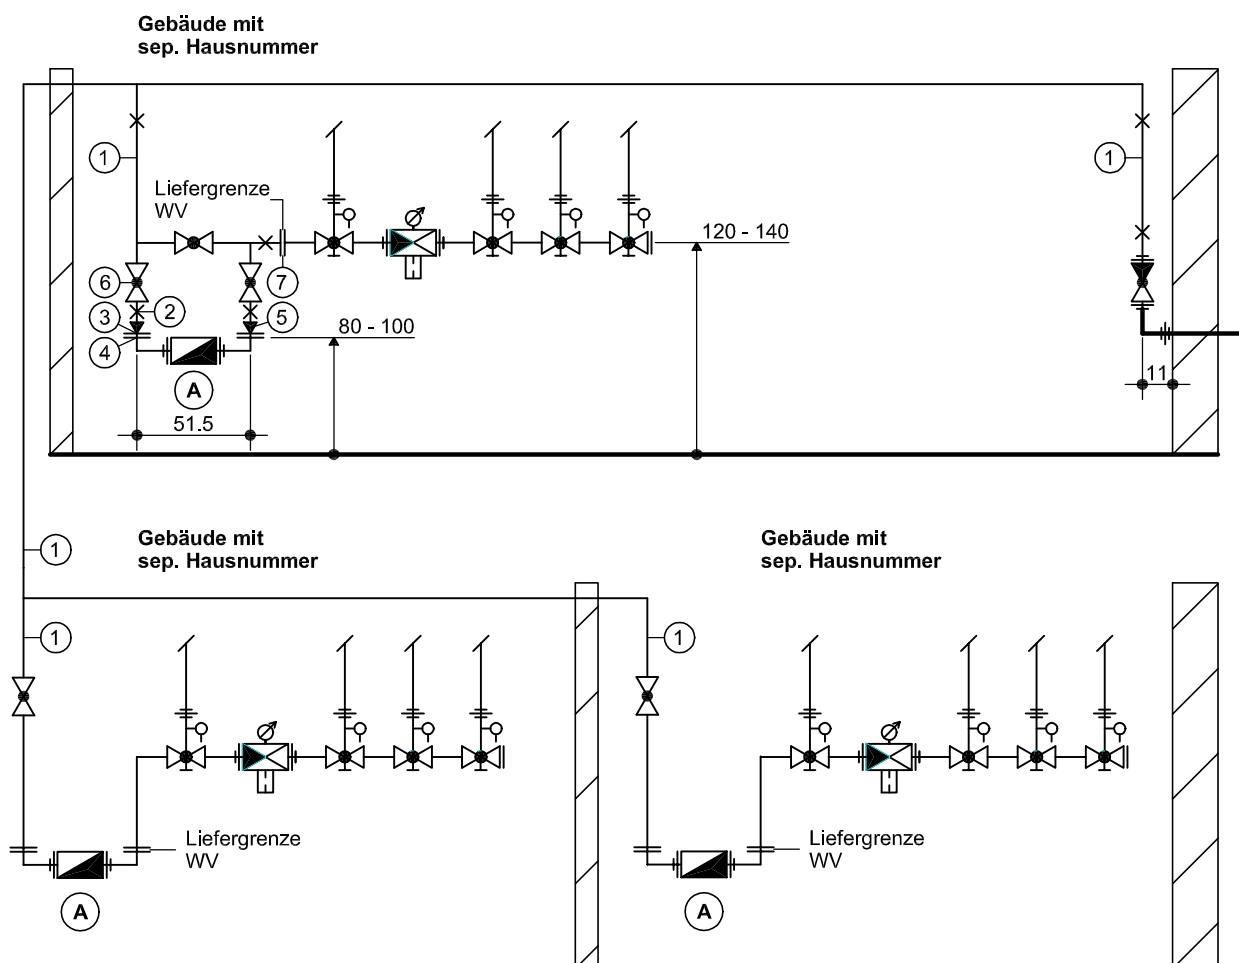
Gebäude mit
sep. Hausnummer

1

Liefergrenze
WV

120 - 140

1

6

7

3

2

5

4

80 - 100

A

11

51.5

1

Gebäude mit
sep. Hausnummer

Gebäude mit
sep. Hausnummer

1

1

Liefergrenze
WV

Liefergrenze
WV

A

A